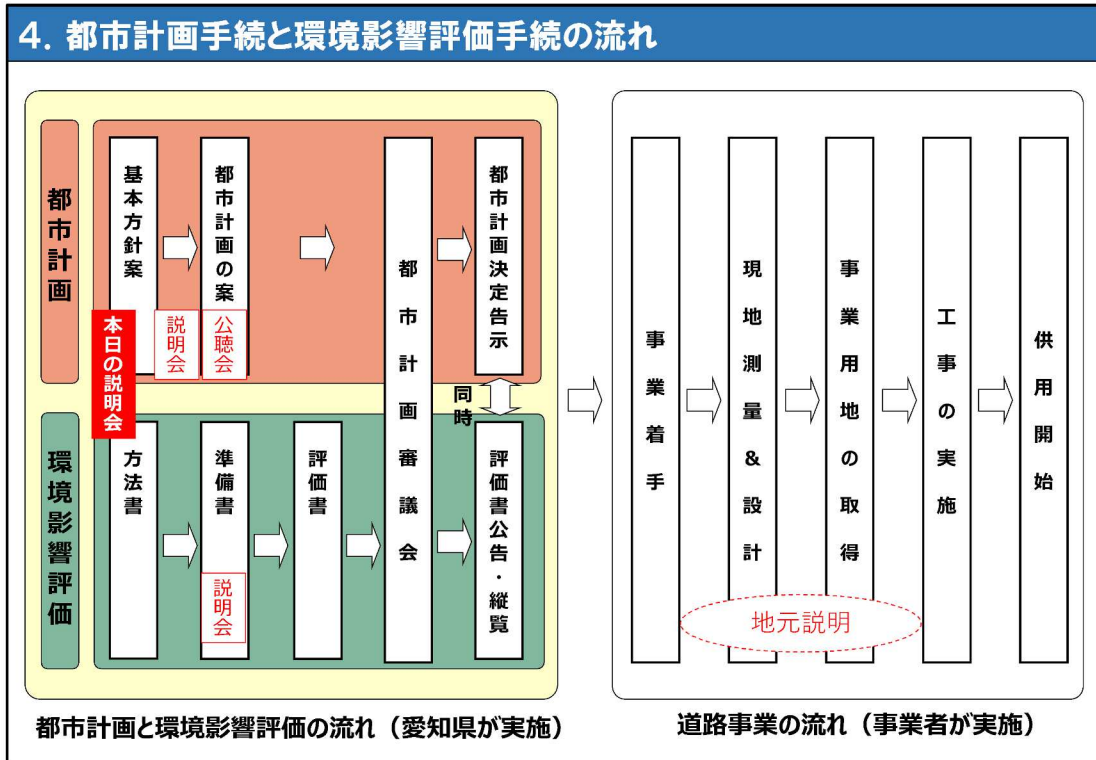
4. 都市計画手続と環境影響評価手続の流れ

都市計画

基本方針案

説明会

都市計画の案

公聴会

本日の説明会

都市計画審議会

都市計画決定告示

同時

環境影響評価

方法書

準備書

説明会

評価書

評価書公告・縦覧

事業着手

現地測量&設計

事業用地の取得

地元説明

工事の実施

供用開始

都市計画と環境影響評価の流れ（愛知県が実施）

道路事業の流れ（事業者が実施）